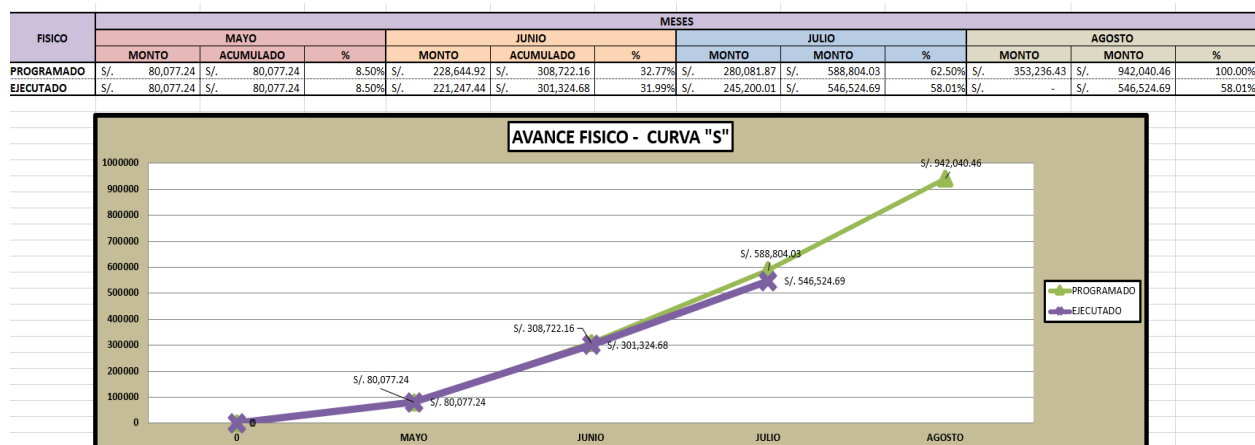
| FISICO | MESES | | | | | | | | | | | |
|---|---|---|---|---|---|---|---|---|---|---|---|---|
| | MAYO | | | JUNIO | | | JULIO | | | AGOSTO | | |
| | MONTO | ACUMULADO | % | MONTO | ACUMULADO | % | MONTO | MONTO | % | MONTO | MONTO | % |
| PROGRAMADO | S/. 80,077.24 | S/. 80,077.24 | 8.50% | S/. 228,644.92 | S/. 308,722.16 | 32.77% | S/. 280,081.87 | S/. 588,804.03 | 62.50% | S/. 353,236.43 | S/. 942,040.46 | 100.00% |
| EJECUTADO | S/. 80,077.24 | S/. 80,077.24 | 8.50% | S/. 221,247.44 | S/. 301,324.68 | 31.99% | S/. 245,200.01 | S/. 546,524.69 | 58.01% | S/. - | S/. 546,524.69 | 58.01% |

AVANCE FISICO - CURVA "S"

1000000
900000
800000
700000
600000
500000
400000
300000
200000
100000
0

0 MAYO JUNIO JULIO AGOSTO

0
0
S/. 80,077.24
S/. 80,077.24
S/. 308,722.16
S/. 301,324.68
S/. 588,804.03
S/. 546,524.69
S/. 942,040.46

PROGRAMADO
EJECUTADO